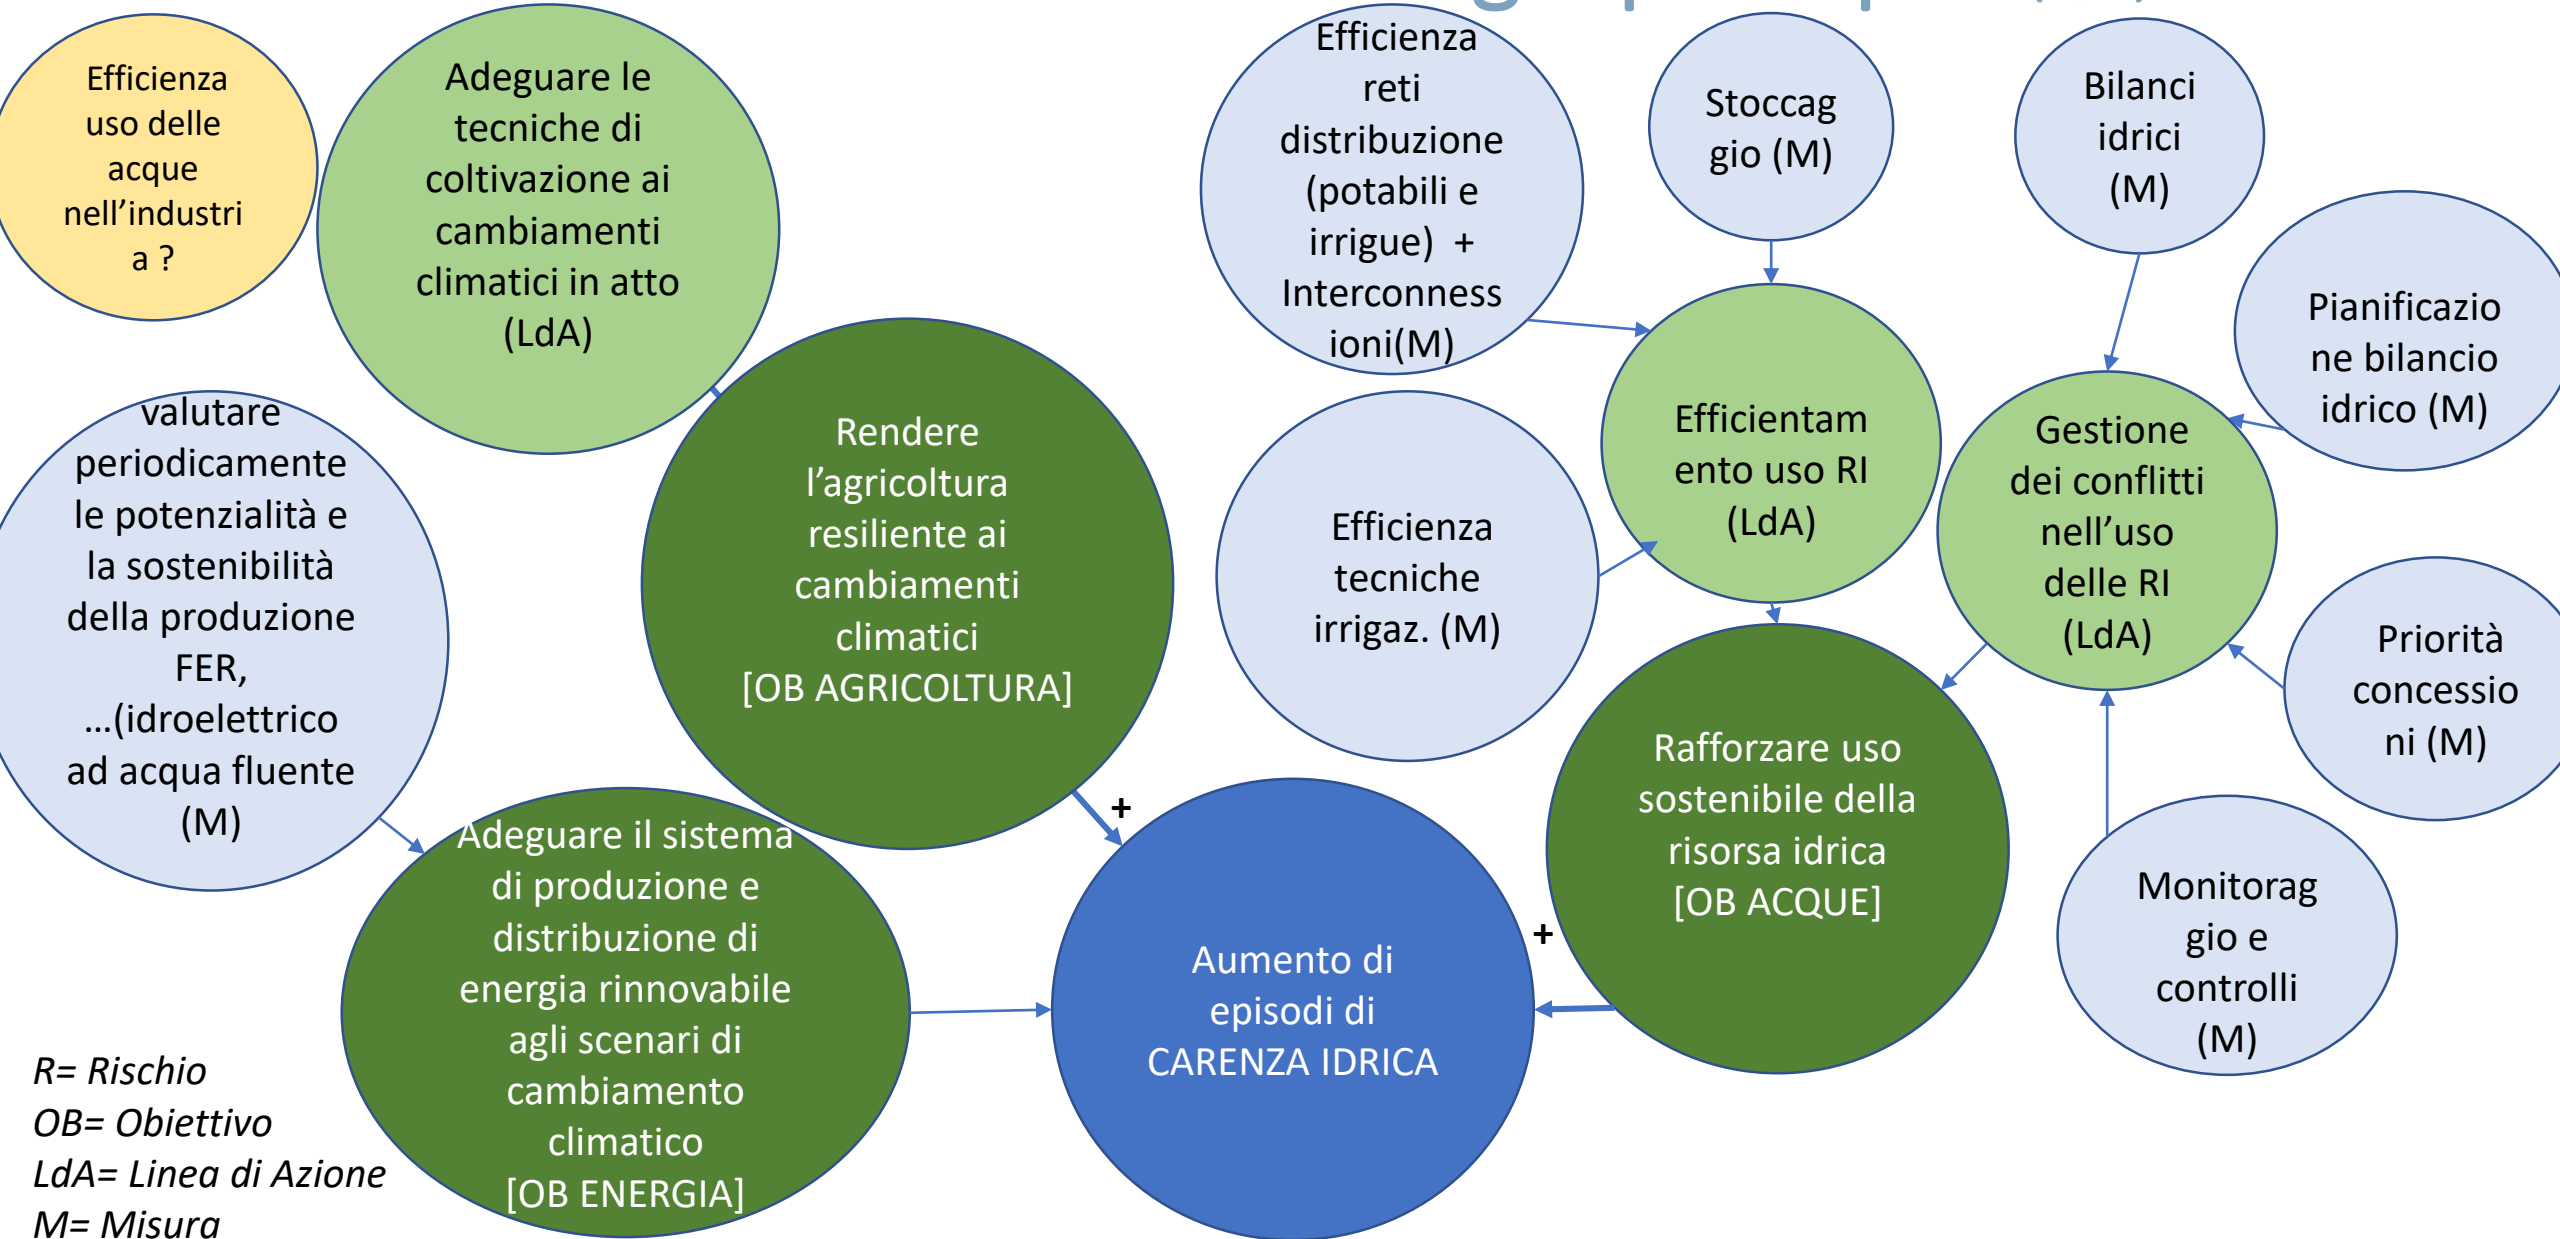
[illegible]

Efficienza uso delle acque nell'industri a ?

Adeguare le tecniche di coltivazione ai cambiamenti climatici in atto (LdA)

Efficienza reti distribuzione (potabili e irrigue) + Interconness ioni(M)

Stoccag gio (M)

Bilanci idrici (M)

Pianificazio ne bilancio idrico (M)

valutare periodicamente le potenzialità e la sostenibilità della produzione FER, …(idroelettrico ad acqua fluente (M)

Rendere l'agricoltura resiliente ai cambiamenti climatici [OB AGRICOLTURA]

Efficienza tecniche irrigaz. (M)

Efficientam ento uso RI (LdA)

Gestione dei conflitti nell'uso delle RI (LdA)

Priorità concessio ni (M)

+

Rafforzare uso sostenibile della risorsa idrica [OB ACQUE]

Monitorag gio e controlli (M)

Adeguare il sistema di produzione e distribuzione di energia rinnovabile agli scenari di cambiamento climatico [OB ENERGIA]

+

Aumento di episodi di CARENZA IDRICA

R= Rischio
OB= Obiettivo
LdA= Linea di Azione
M= Misura